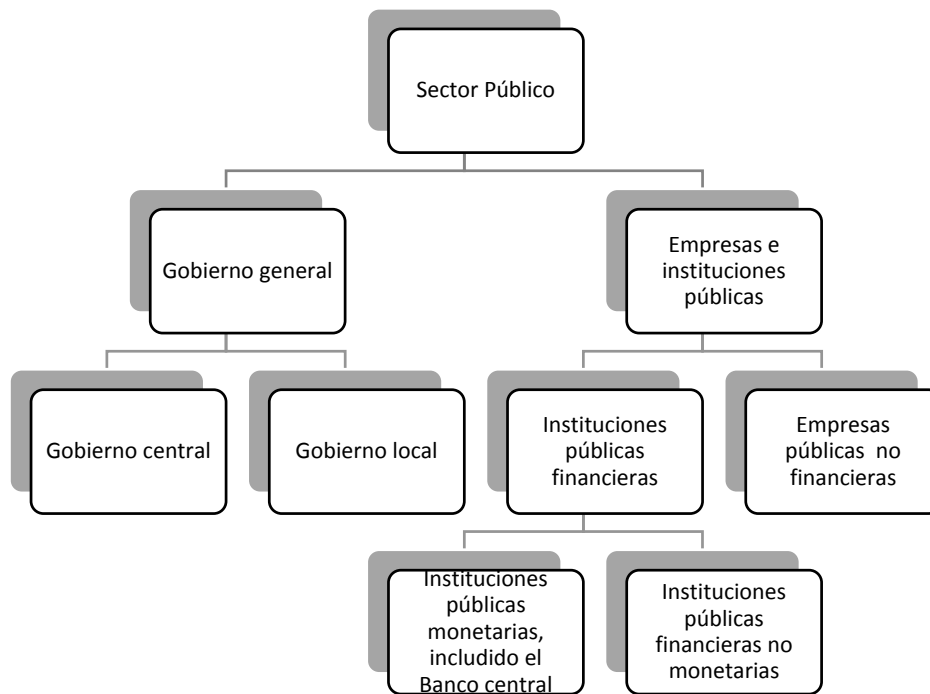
Sector Público

Gobierno general

Empresas e instituciones públicas

Gobierno central

Gobierno local

Instituciones públicas financieras

Empresas públicas no financieras

Instituciones públicas monetarias, incluido el Banco central

Instituciones públicas financieras no monetarias